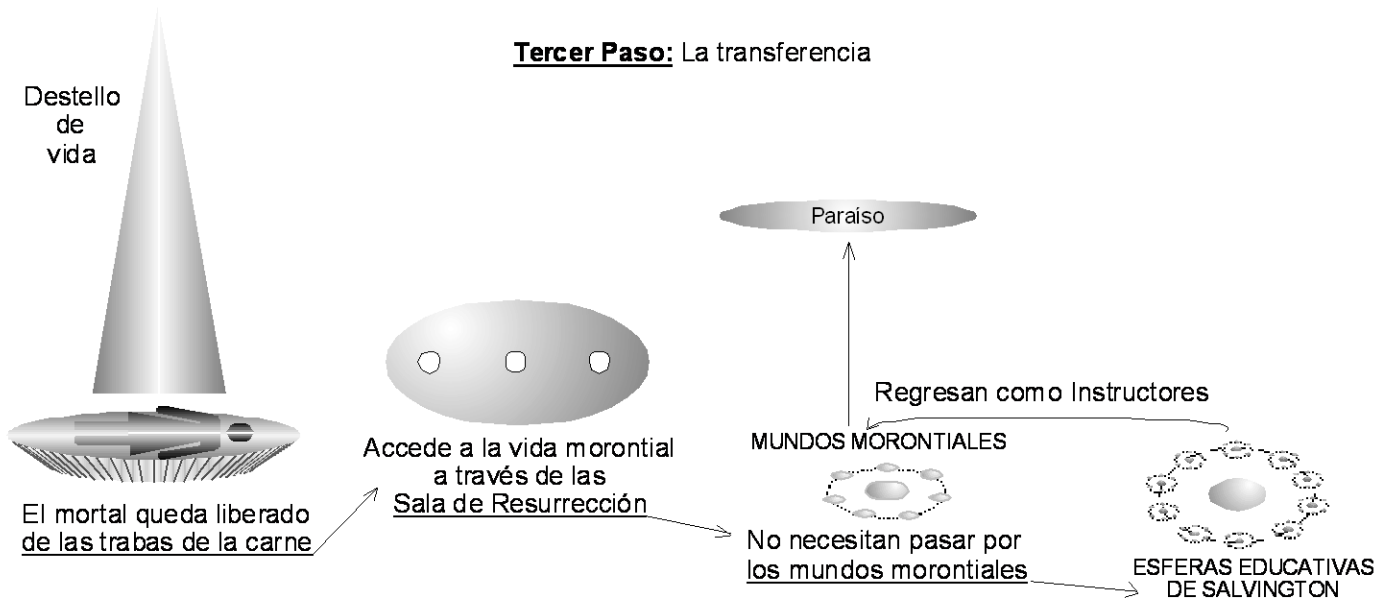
Tercer Paso: La transferencia

Destello de vida

Paraíso

Regresan como Instructores

MUNDOS MORONTIALES

Accede a la vida morontial a través de las Sala de Resurrección

El mortal queda liberado de las trabas de la carne

No necesitan pasar por los mundos morontiales

ESFERAS EDUCATIVAS DE SALVINGTON